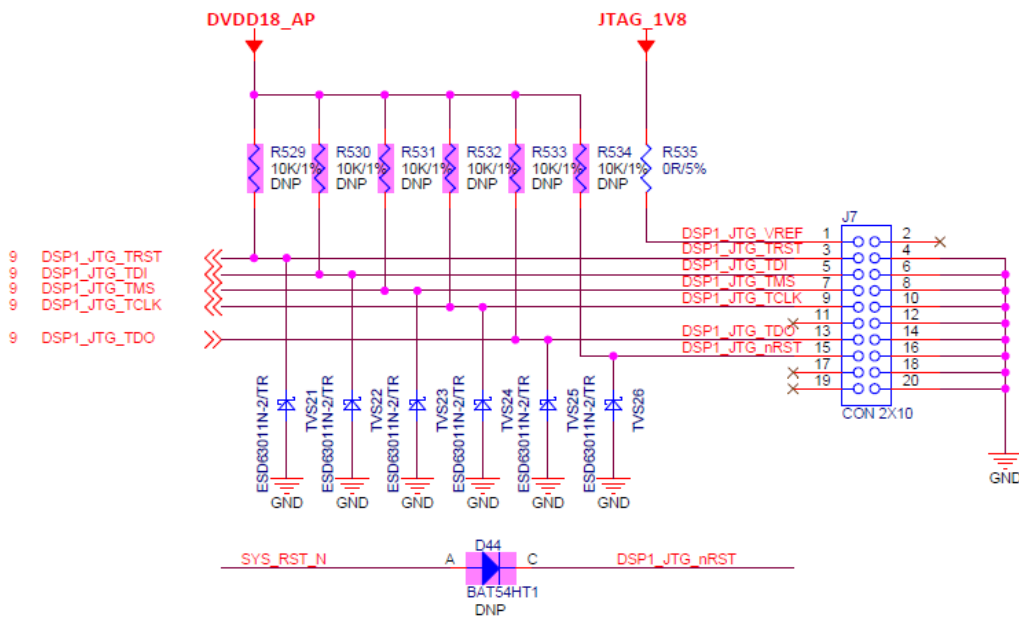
DVDD18_AP

JTAG_1V8

R529 10K/1% DNP

R530 10K/1% DNP

R531 10K/1% DNP

R532 10K/1% DNP

R533 10K/1% DNP

R534 10K/1% DNP

R535 0R/5%

9 DSP1_JTG_TRST
9 DSP1_JTG_TDI
9 DSP1_JTG_TMS
9 DSP1_JTG_TCLK

9 DSP1_JTG_TDO

J7

DSP1_JTG_VREF 1 2
DSP1_JTG_TRST 3 4
DSP1_JTG_TDI 5 6
DSP1_JTG_TMS 7 8
DSP1_JTG_TCLK 9 10
11 12
DSP1_JTG_TDO 13 14
DSP1_JTG_nRST 15 16
17 18
19 20

CON 2X10

GND

ESD63011N-2/TR TVS21
ESD63011N-2/TR TVS22
ESD63011N-2/TR TVS23
ESD63011N-2/TR TVS24
ESD63011N-2/TR TVS25
ESD63011N-2/TR TVS26

GND GND GND GND GND GND

D44

SYS_RST_N A C DSP1_JTG_nRST

BAT54HT1
DNP